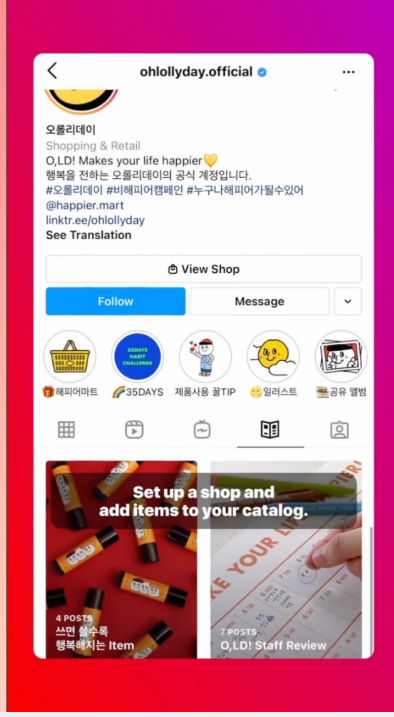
ohlollyday.official

오롤리데이
Shopping & Retail
O,LD! Makes your life happier💛
행복을 전하는 오롤리데이의 공식 계정입니다.
#오롤리데이 #비해피어캠페인 #누구나해피어가될수있어
@happier.mart
linktr.ee/ohlollyday
See Translation

View Shop

Follow
Message

35DAYS HABIT CHALLENGE

🎁해피어마트
🌈35DAYS
제품사용 꿀TIP
🌝일러스트
공유 앨범

Set up a shop and add items to your catalog.

4 POSTS
쓰면 쓸수록 행복해지는 Item

7 POSTS
O,LD! Staff Review